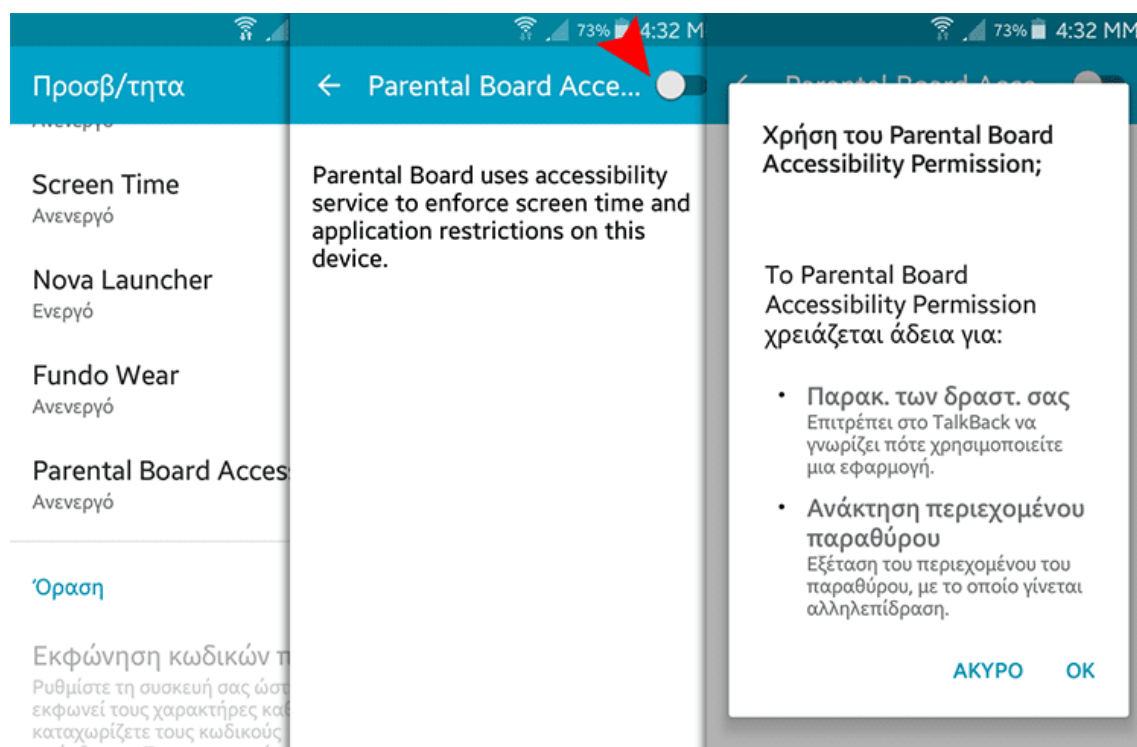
Προσβ/τητα

Ανενεργό

Screen Time
Ανενεργό

Nova Launcher
Ενεργό

Fundo Wear
Ανενεργό

Parental Board Acces
Ανενεργό

Όραση

Εκφώνηση κωδικών π
Ρυθμίστε τη συσκευή σας ώστ εκφωνεί τους χαρακτήρες καθ καταχωρίζετε τους κωδικούς

73% 4:32 M

← Parental Board Acce...

Parental Board uses accessibility service to enforce screen time and application restrictions on this device.

73% 4:32 MM

Χρήση του Parental Board Accessibility Permission;

Το Parental Board Accessibility Permission χρειάζεται άδεια για:

• Παρακ. των δραστ. σας
Επιτρέπει στο TalkBack να γνωρίζει πότε χρησιμοποιείτε μια εφαρμογή.

• Ανάκτηση περιεχομένου παραθύρου
Εξέταση του περιεχομένου του παραθύρου, με το οποίο γίνεται αλληλεπίδραση.

ΑΚΥΡΟ OK